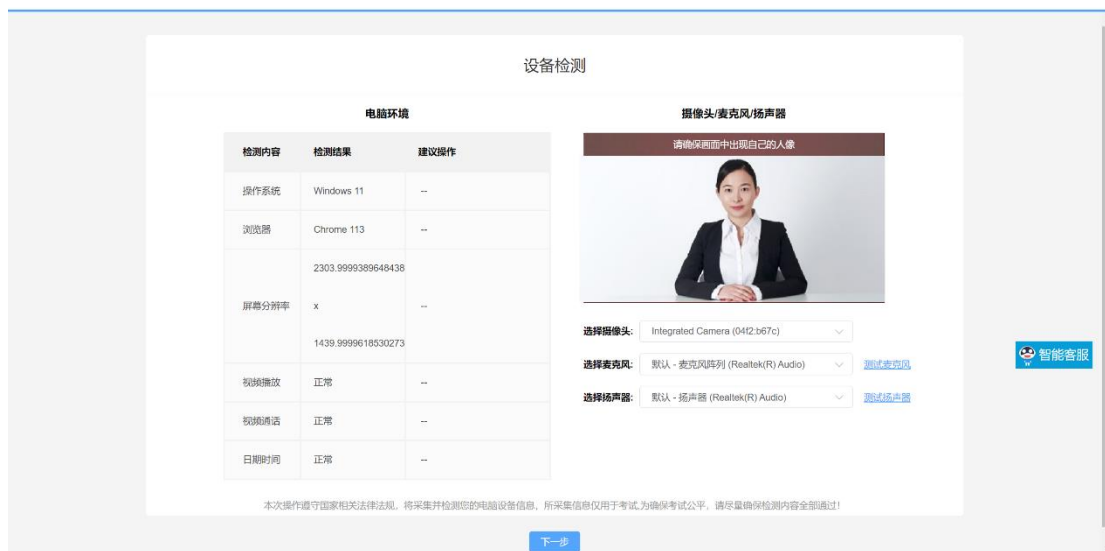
设备检测

电脑环境

| 检测内容 | 检测结果 | 建议操作 |
|---|---|---|
| 操作系统 | Windows 11 | -- |
| 浏览器 | Chrome 113 | -- |
| 屏幕分辨率 | 2303.9999389648438 x 1439.9999618530273 | -- |
| 视频播放 | 正常 | -- |
| 视频通话 | 正常 | -- |
| 日期时间 | 正常 | -- |

摄像头/麦克风/扬声器

请确保画面中出现自己的人像

选择摄像头: Integrated Camera (04f2:b67c)

选择麦克风: 默认 - 麦克风阵列 (Realtek(R) Audio) 测试麦克风

选择扬声器: 默认 - 扬声器 (Realtek(R) Audio) 测试扬声器

智能客服

本次操作遵守国家相关法律法规，将采集并检测您的电脑设备信息，所采集信息仅用于考试，为确保考试公平，请尽量确保检测内容全部通过!

下一步